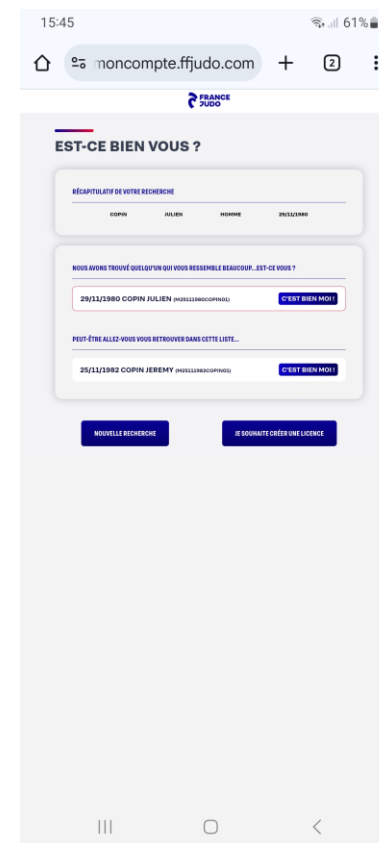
15:45

61%

moncompte.ffjudo.com

2

FRANCE JUDO

EST-CE BIEN VOUS ?

RÉCAPITULATIF DE VOTRE RECHERCHE

COPIN JULIEN HOMME 29/11/1980

NOUS AVONS TROUVÉ QUELQU'UN QUI VOUS RESSEMBLE BEAUCOUP...EST-CE VOUS ?

29/11/1980 COPIN JULIEN (M29111980COPIN01) C'EST BIEN MOI !

PEUT-ÊTRE ALLEZ-VOUS VOUS RETROUVER DANS CETTE LISTE...

25/11/1982 COPIN JEREMY (M25111982COPIN01) C'EST BIEN MOI !

NOUVELLE RECHERCHE

JE SOUHAITE CRÉER UNE LICENCE